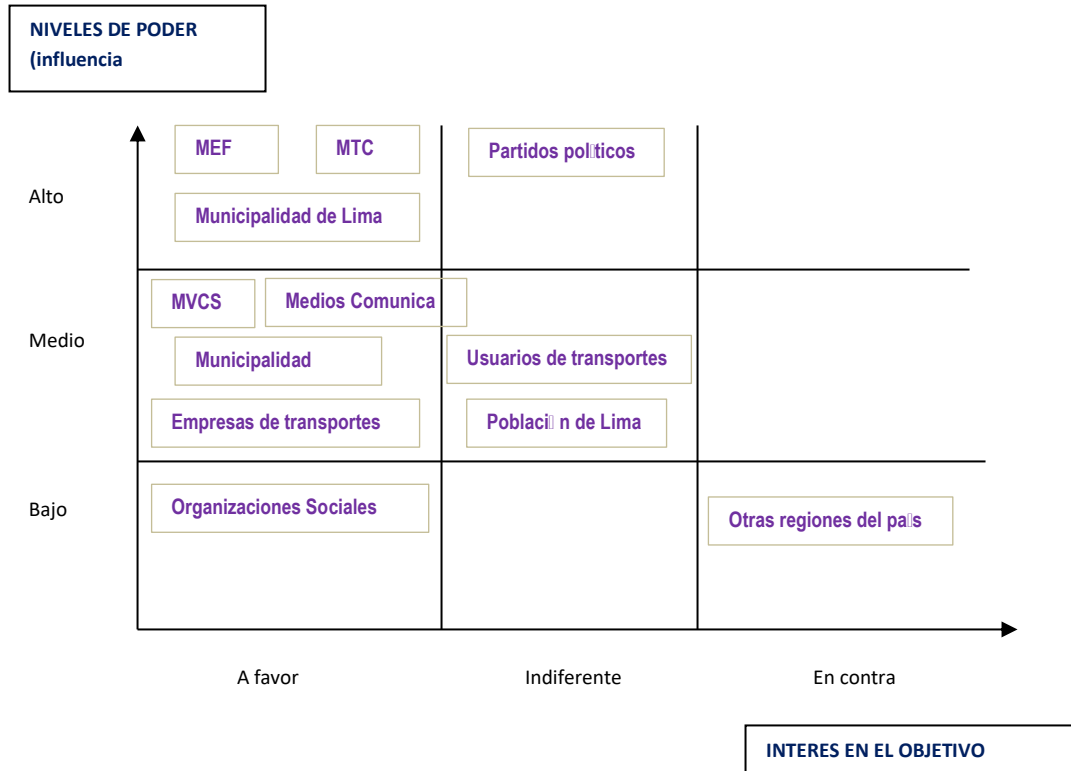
NIVELES DE PODER
(influencia

Alto

MEF

MTC

Municipalidad de Lima

Partidos pol�ticos

Medio

MVCS

Medios Comunica

Municipalidad

Empresas de transportes

Usuarios de transportes

Poblaci� n de Lima

Bajo

Organizaciones Sociales

Otras regiones del pa�s

A favor

Indiferente

En contra

INTERES EN EL OBJETIVO